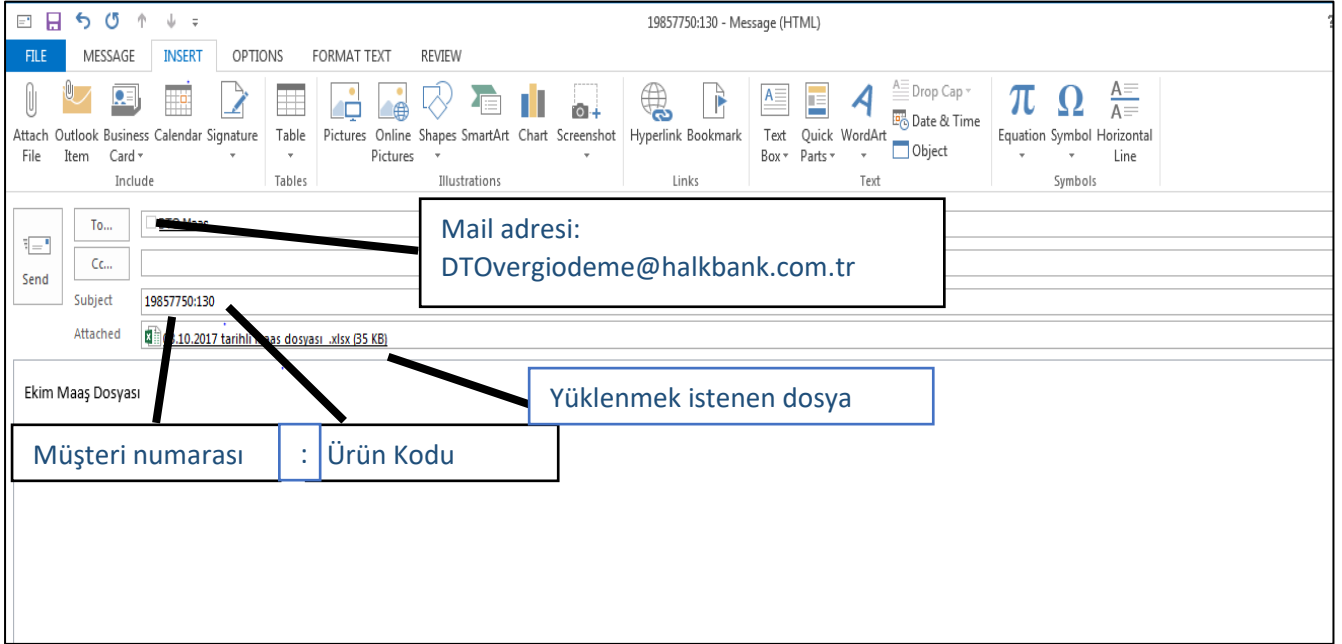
19857750:130 - Message (HTML)

FILE MESSAGE INSERT OPTIONS FORMAT TEXT REVIEW

Attach File
Outlook Item
Business Card
Calendar
Signature
Include

Table
Tables

Pictures
Online Pictures
Shapes
SmartArt
Chart
Screenshot
Illustrations

Hyperlink
Bookmark
Links

Text Box
Quick Parts
WordArt
Drop Cap
Date & Time
Object
Text

Equation
Symbol
Horizontal Line
Symbols

Send
To...
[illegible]
Cc...
Subject 19857750:130
Attached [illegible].10.2017 tarihli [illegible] dosyası .xlsx (35 KB)

Mail adresi: DTOvergiodeme@halkbank.com.tr

Yüklenmek istenen dosya

Ekim Maaş Dosyası

Müşteri numarası : Ürün Kodu